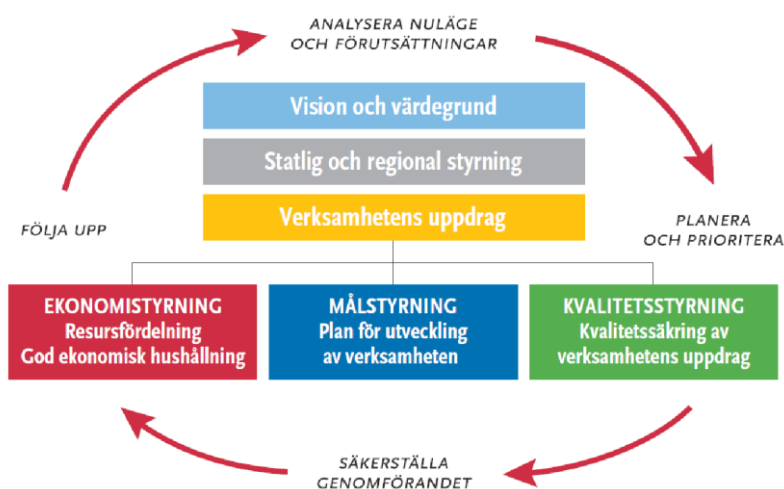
ANALYSERA NULÄGE OCH FÖRUTSÄTTNINGAR

Vision och värdegrund

Statlig och regional styrning

Verksamhetens uppdrag

FÖLJA UPP

PLANERA OCH PRIORITERA

EKONOMISTYRNING
Resursfördelning
God ekonomisk hushållning

MÅLSTYRNING
Plan för utveckling av verksamheten

KVALITETSSTYRNING
Kvalitetssäkring av verksamhetens uppdrag

SÄKERSTÄLLA GENOMFÖRANDET